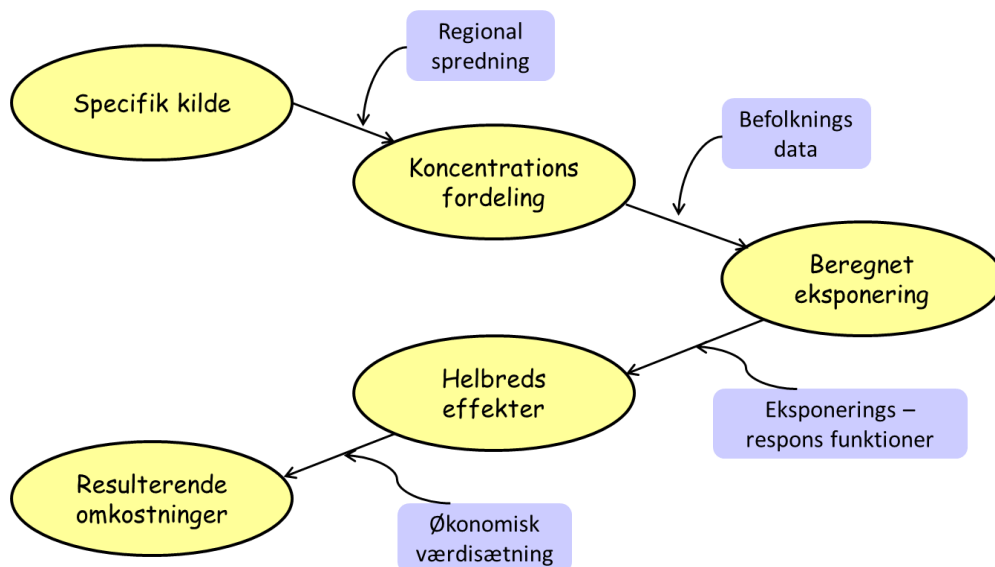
Regional spredning

Specifik kilde

Befolknings data

Koncentrations fordeling

Beregnet eksponering

Helbreds effekter

Eksponerings – respons funktioner

Resulterende omkostninger

Økonomisk værdisætning